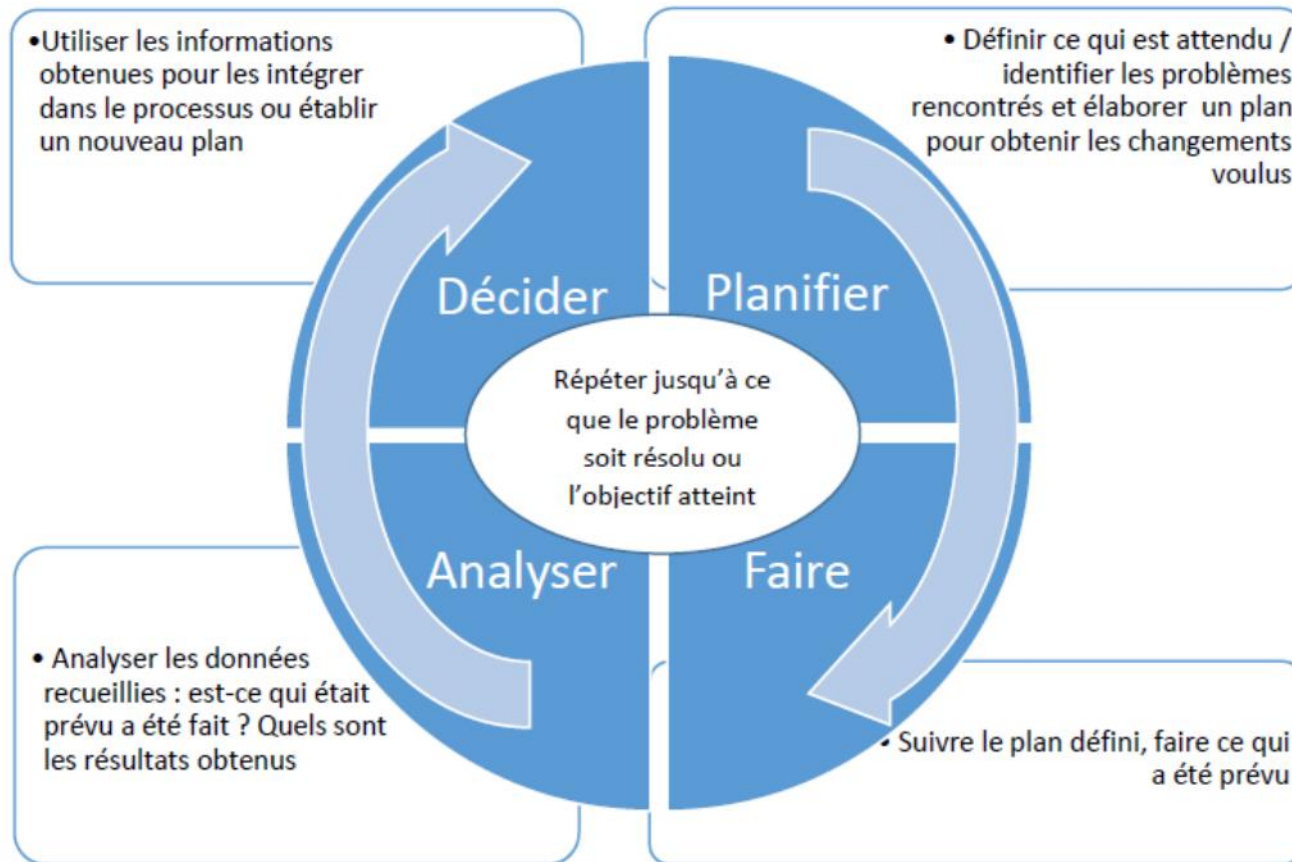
•Utiliser les informations obtenues pour les intégrer dans le processus ou établir un nouveau plan

• Définir ce qui est attendu / identifier les problèmes rencontrés et élaborer un plan pour obtenir les changements voulus

Décider

Planifier

Répéter jusqu'à ce que le problème soit résolu ou l'objectif atteint

Analyser

Faire

• Analyser les données recueillies : est-ce qui était prévu a été fait ? Quels sont les résultats obtenus

• Suivre le plan défini, faire ce qui a été prévu